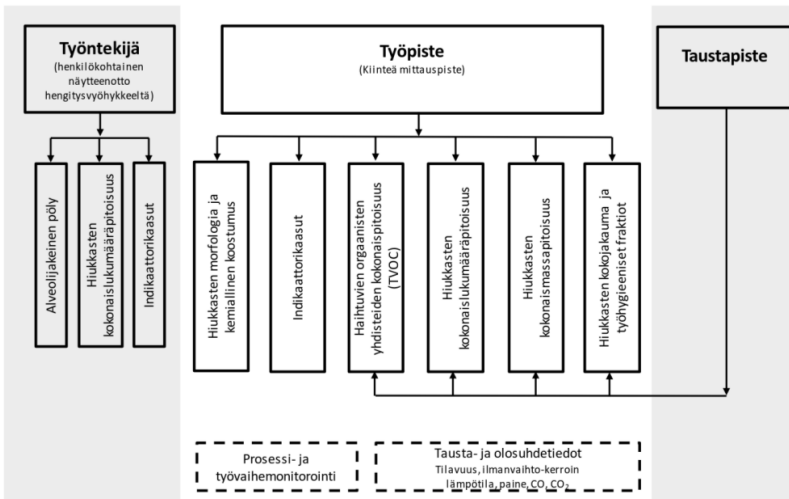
Työntekijä
(henkilökohtainen näytteenotto hengitysvyöhykkeeltä)

Alveolijakeinen pöly

Hiukkasten kokonaislukumääräpitoisuus

Indikaattorikaasut

Työpiste
(Kiinteä mittauspiste)

Hiukkasten morfologia ja kemiallinen koostumus

Indikaattorikaasut

Haihtuvien orgaanisten yhdisteiden kokonaispitoisuus (TVOC)

Hiukkasten kokonaislukumääräpitoisuus

Hiukkasten kokonaismassapitoisuus

Hiukkasten kokojakauma ja työhygieeniset fraktiot

Taustapiste

Prosessi- ja työvaihemonitorointi

Tausta- ja olosuhdetiedot
Tilavuus, ilmanvaihto-kerroin lämpötila, paine, CO, $CO_2$